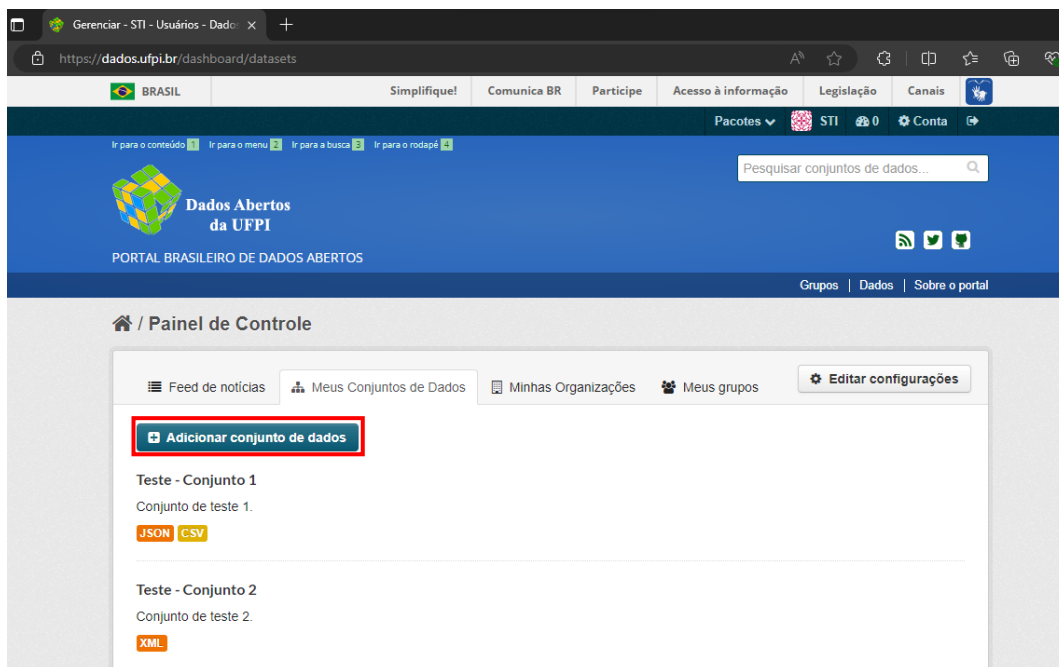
Gerenciar - STI - Usuários - Dado ×

https://dados.ufpi.br/dashboard/datasets

BRASIL | Simplifique! | Comunica BR | Participe | Acesso à informação | Legislação | Canais

Pacotes | STI | 0 | Conta

Ir para o conteúdo 1 | Ir para o menu 2 | Ir para a busca 3 | Ir para o rodapé 4

Pesquisar conjuntos de dados...

Dados Abertos da UFPI

PORTAL BRASILEIRO DE DADOS ABERTOS

Grupos | Dados | Sobre o portal

/ Painel de Controle

Feed de notícias | Meus Conjuntos de Dados | Minhas Organizações | Meus grupos | Editar configurações

Adicionar conjunto de dados

Teste - Conjunto 1

Conjunto de teste 1.

JSON CSV

Teste - Conjunto 2

Conjunto de teste 2.

XML